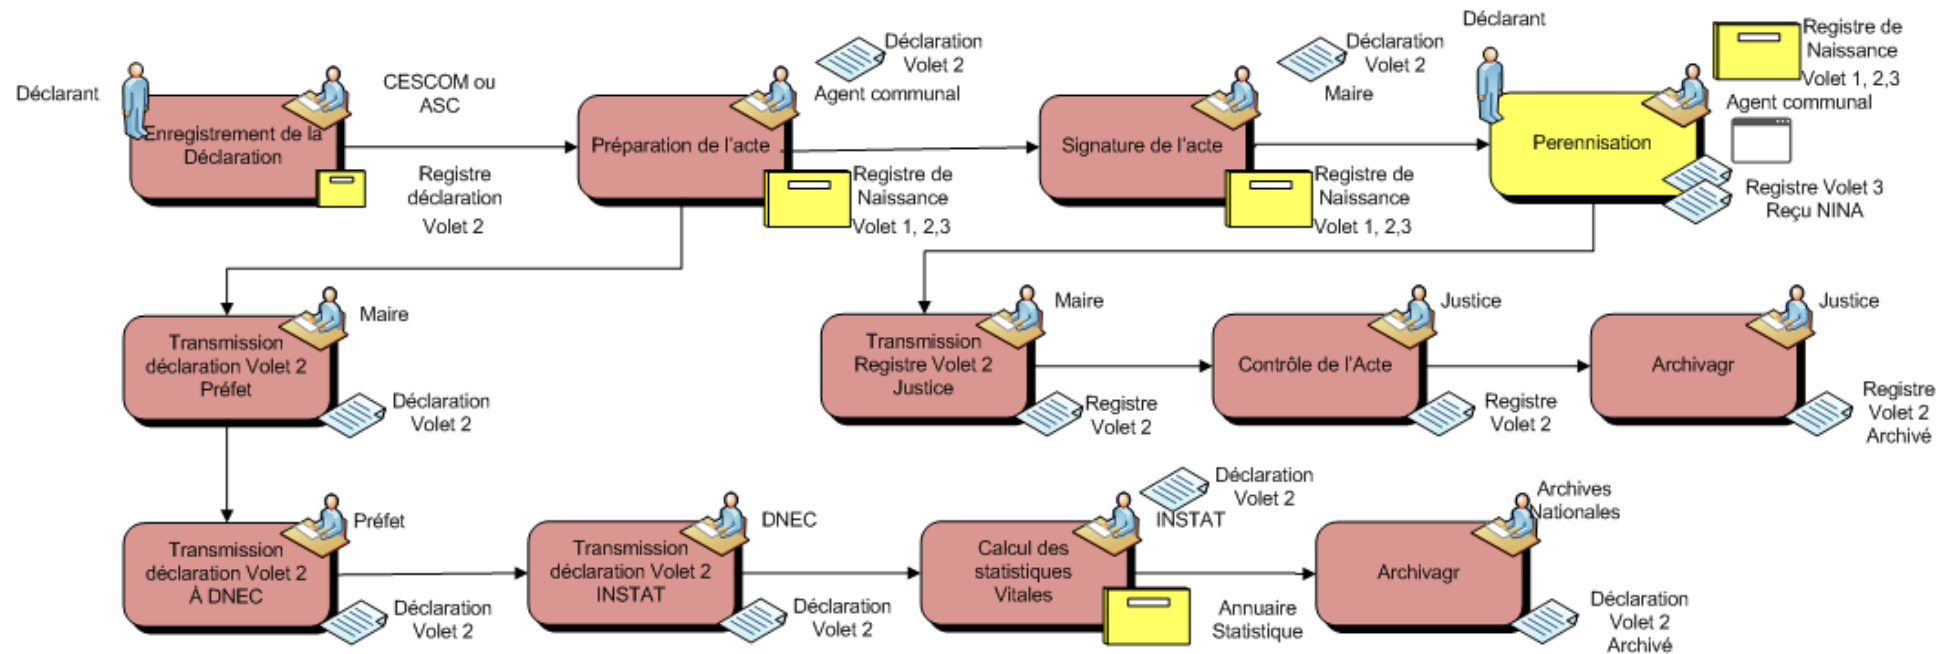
Déclarant

Enregistrement de la Déclaration

CESCOM ou ASC

Registre déclaration Volet 2

Préparation de l'acte

Déclaration Volet 2

Agent communal

Registre de Naissance Volet 1, 2,3

Signature de l'acte

Déclaration Volet 2

Maire

Registre de Naissance Volet 1, 2,3

Déclarant

Perennisation

Registre de Naissance Volet 1, 2,3

Agent communal

Registre Volet 3 Reçu NINA

Transmission déclaration Volet 2 Préfet

Maire

Déclaration Volet 2

Transmission Registre Volet 2 Justice

Maire

Registre Volet 2

Contrôle de l'Acte

Justice

Registre Volet 2

Archivagr

Justice

Registre Volet 2 Archivé

Transmission déclaration Volet 2 À DNEC

Préfet

Déclaration Volet 2

Transmission déclaration Volet 2 INSTAT

DNEC

Déclaration Volet 2

Calcul des statistiques Vitales

Déclaration Volet 2

INSTAT

Annuaire Statistique

Archivagr

Archives Nationales

Déclaration Volet 2 Archivé